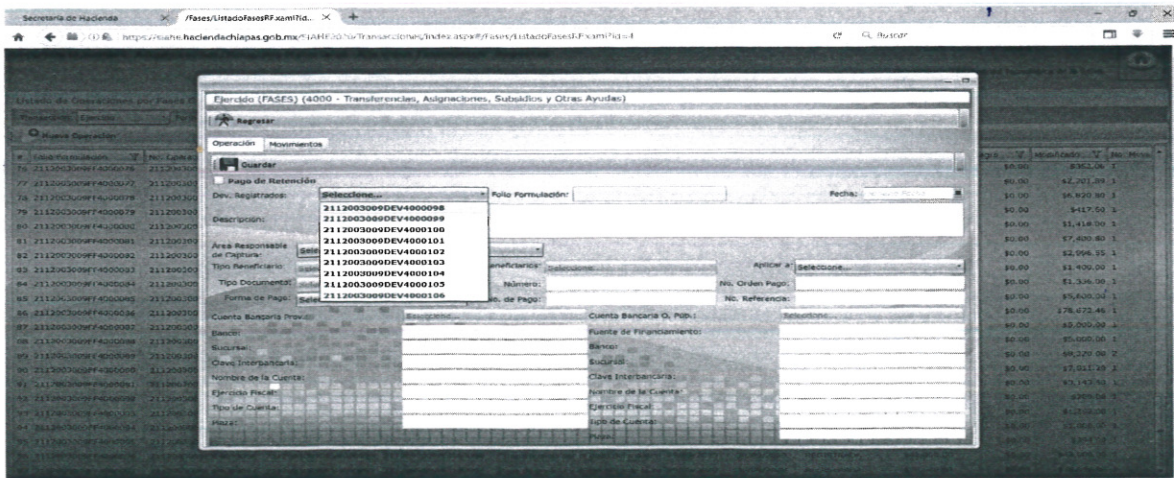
Secretaría de Hacienda
/Fases/ListadoFasesRF.xaml?id... ×
https://siahe.haciendachiapas.gob.mx/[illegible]/Transacciones/Index.aspx#/Fases/ListadoFasesRF.xaml?id=4
Buscar

Listado de Operaciones por Fase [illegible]
Nueva Operación

Ejercido (FASES) (4000 - Transferencias, Asignaciones, Subsidios y Otras Ayudas)
Regresar
Operación Movimientos
Guardar
Pago de Retención
Dev. Registrados: Seleccione...
Folio Formulación:
Fecha:
Descripción:
2112003009DEV4000098
2112003009DEV4000099
2112003009DEV4000100
2112003009DEV4000101
2112003009DEV4000102
2112003009DEV4000103
2112003009DEV4000104
2112003009DEV4000105
2112003009DEV4000106
Área Responsable de Captura:
Tipo Beneficiario:
Beneficiario: Seleccione...
Aplicar a: Seleccione...
Tipo Documento:
Número:
No. Orden Pago:
Forma de Pago:
No. de Pago:
No. Referencia:
Cuenta Bancaria Prov.:
Seleccione...
Cuenta Bancaria O. Pub.:
Seleccione...
Banco:
Fuente de Financiamiento:
Sucursal:
Banco:
Clave Interbancaria:
Sucursal:
Nombre de la Cuenta:
Clave Interbancaria:
Ejercicio Fiscal:
Nombre de la Cuenta:
Tipo de Cuenta:
Ejercicio Fiscal:
Plaza:
Tipo de Cuenta:
Plaza:

| | | |
|---|---|---|
| 76 2112003009RF4000076 | 2112003 | |
| 77 2112003009RF4000077 | 2112003 | |
| 78 2112003009RF4000078 | 2112003 | |
| 79 2112003009RF4000079 | 2112003 | |
| 80 2112003009RF4000080 | 2112003 | |
| 81 2112003009RF4000081 | 2112003 | |
| 82 2112003009RF4000082 | 2112003 | |
| 83 2112003009RF4000083 | 2112003 | |
| 84 2112003009RF4000084 | 2112003 | |
| 85 2112003009RF4000085 | 2112003 | |
| 86 2112003009RF4000086 | 2112003 | |
| 87 2112003009RF4000087 | 2112003 | |

| | Importe | No. Mov. |
|---|---|---|
| $0.00 | $362.06 | 1 |
| $0.00 | $2,301.89 | 1 |
| $0.00 | $6,920.80 | 1 |
| $0.00 | $417.50 | 1 |
| $0.00 | $1,418.00 | 1 |
| $0.00 | $7,400.80 | 1 |
| $0.00 | $2,096.35 | 1 |
| $0.00 | $1,400.00 | 1 |
| $0.00 | $1,336.00 | 1 |
| $0.00 | $5,600.00 | 1 |
| $0.00 | $78,472.46 | 1 |
| $0.00 | $3,000.00 | 1 |
| $0.00 | $5,000.00 | 1 |
| $0.00 | $9,220.00 | 2 |
| $0.00 | $7,011.20 | 1 |
| | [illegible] | |